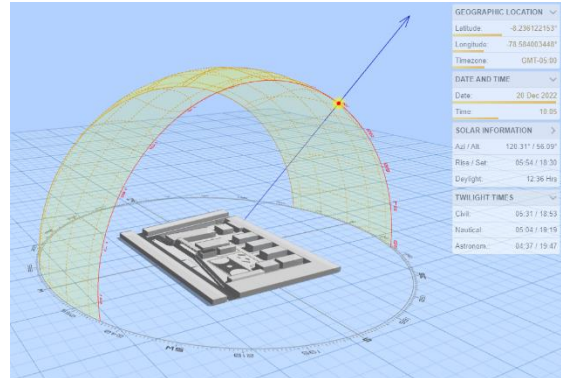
GEOGRAPHIC LOCATION
Latitude -0.236122153°
Longitude -78.584003448°
Timezone GMT-05:00

DATE AND TIME
Date 20 Dec 2022
Time 10:05

SOLAR INFORMATION
Azi / Alt 120.31° / 56.09°
Rise / Set 05:54 / 18:30
Daylight 12:36 Hrs

TWILIGHT TIMES
Civil 05:31 / 18:53
Nautical 05:04 / 19:19
Astronom. 04:37 / 19:47